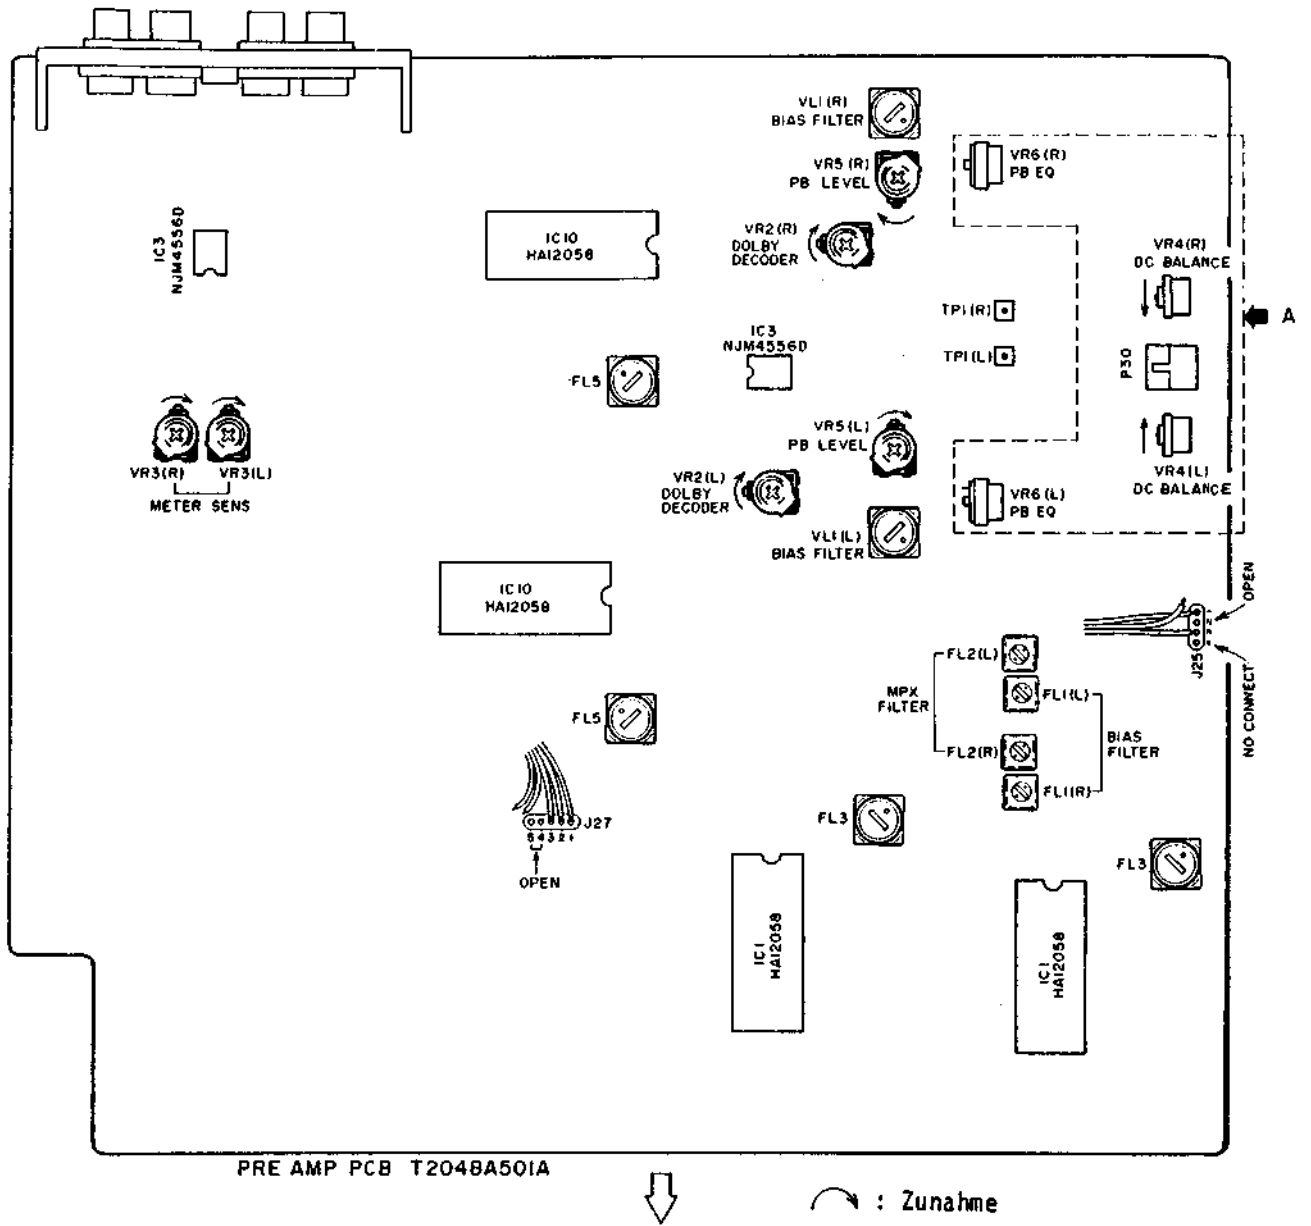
VL1(R)
BIAS FILTER

VR5(R)
PB LEVEL

VR6(R)
PB EQ

IC3
NJM4556D

IC10
HA12058

VR2(R)
DOLBY
DECODER

VR4(R)
DC BALANCE

TP1(R)

A

TP1(L)

IC3
NJM4556D

FL5

P30

VR5(L)
PB LEVEL

VR3(R) VR3(L)
METER SENS

VR2(L)
DOLBY
DECODER

VR6(L)
PB EQ

VR4(L)
DC BALANCE

VL1(L)
BIAS FILTER

IC10
HA12058

OPEN

3 2 1

J25

FL2(L)

MPX
FILTER

FL1(L)

NO CONNECT

BIAS
FILTER

FL2(R)

FL1(R)

FL5

J27
5 4 3 2 1

OPEN

FL3

FL3

IC1
HA12058

IC1
HA12058

PRE AMP PCB T2048A501A

: Zunahme